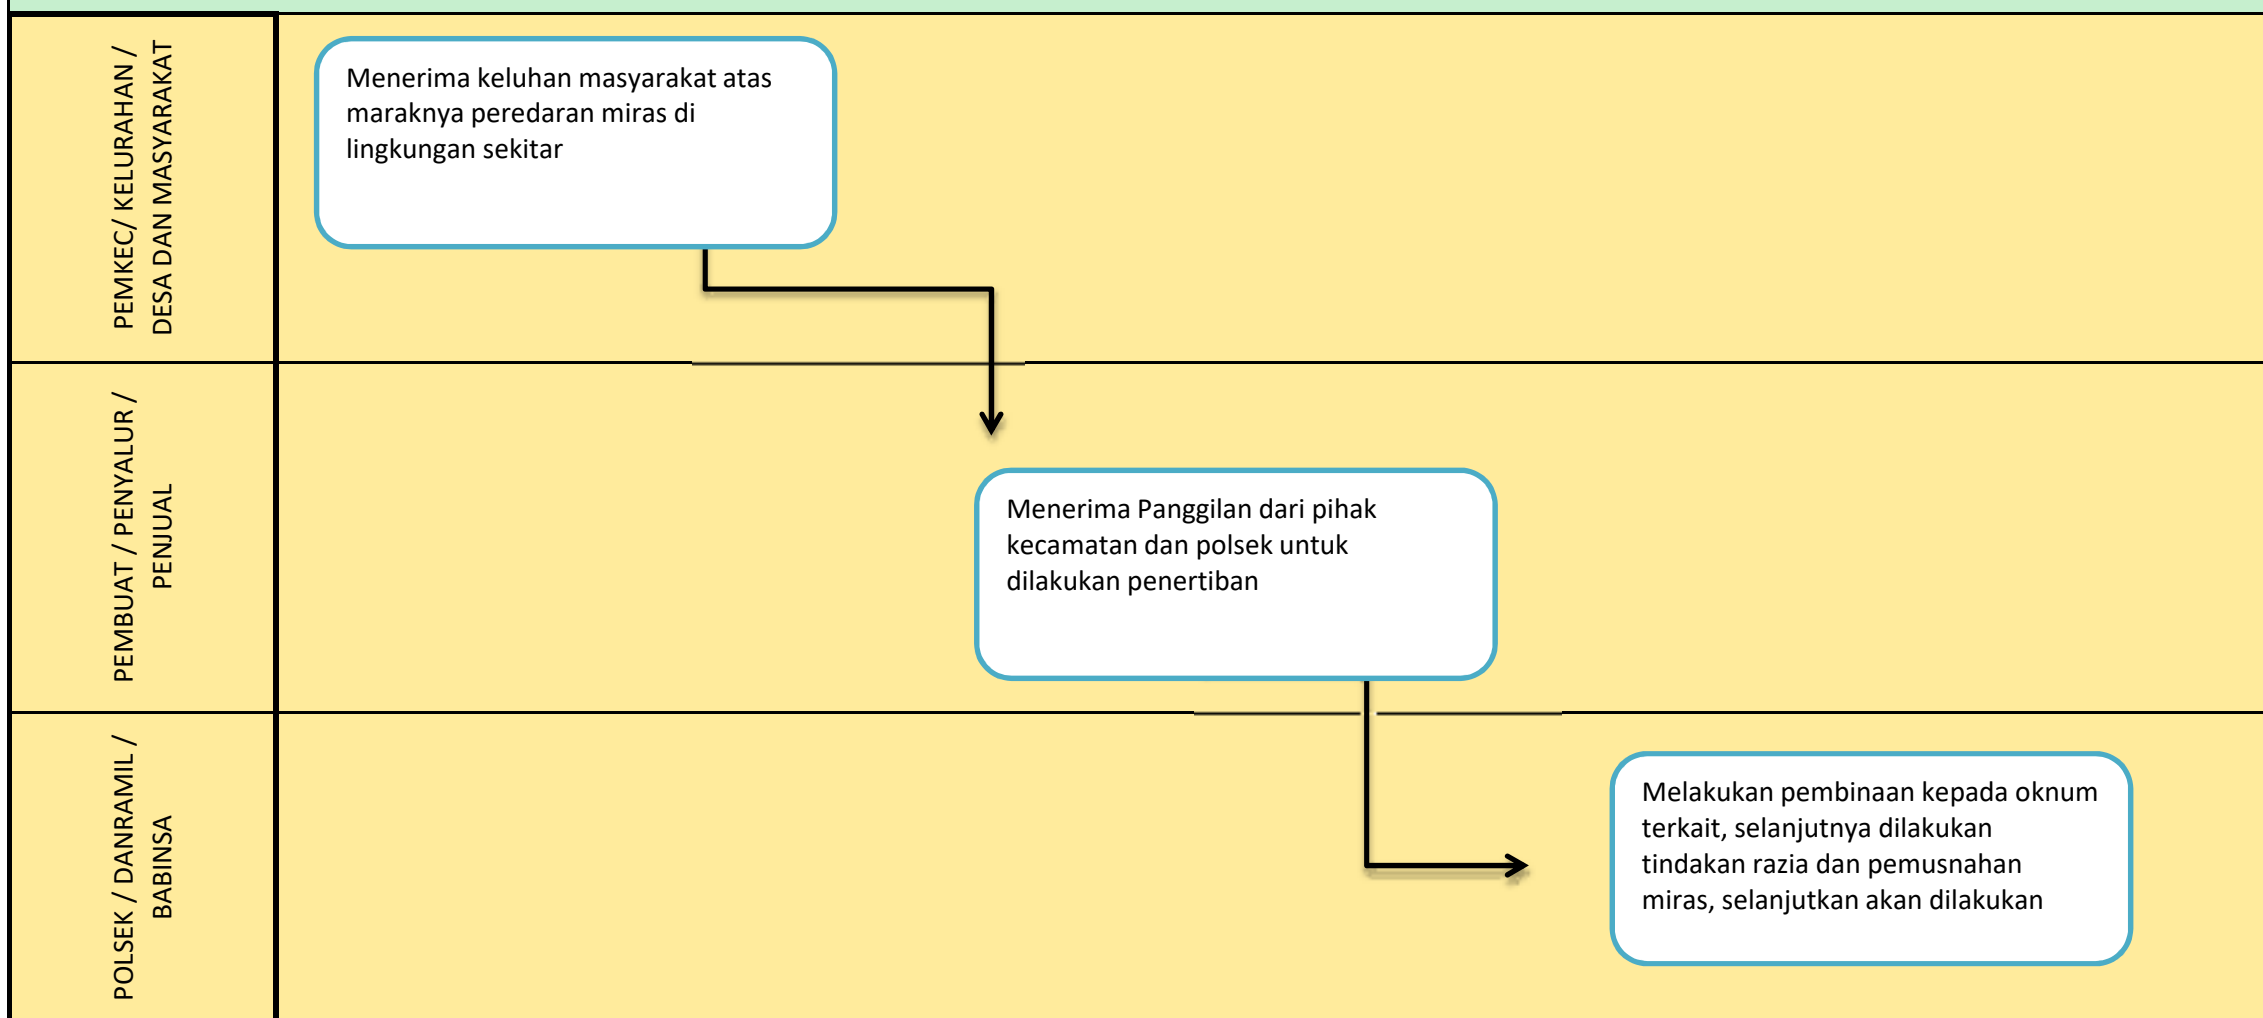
PEMKEC/ KELURAHAN / DESA DAN MASYARAKAT

Menerima keluhan masyarakat atas maraknya peredaran miras di lingkungan sekitar

PEMBUAT / PENYALUR / PENJUAL

Menerima Panggilan dari pihak kecamatan dan polsek untuk dilakukan penertiban

POLSEK / DANRAMIL / BABINSA

Melakukan pembinaan kepada oknum terkait, selanjutnya dilakukan tindakan razia dan pemusnahan miras, selanjutkan akan dilakukan